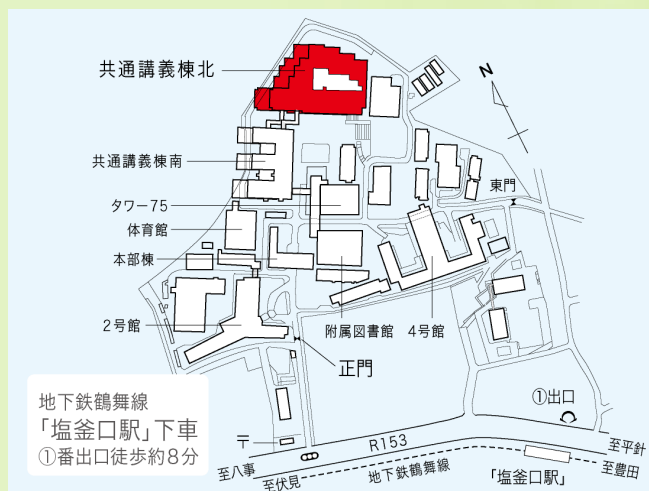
共通講義棟北

N

共通講義棟南

東門

タワー75

体育館

本部棟

2号館

附属図書館

4号館

正門

地下鉄鶴舞線
「塩釜口駅」下車
①番出口徒歩約8分

①出口

〒

R153

至平針

至八事

至豊田

至伏見

地下鉄鶴舞線

「塩釜口駅」